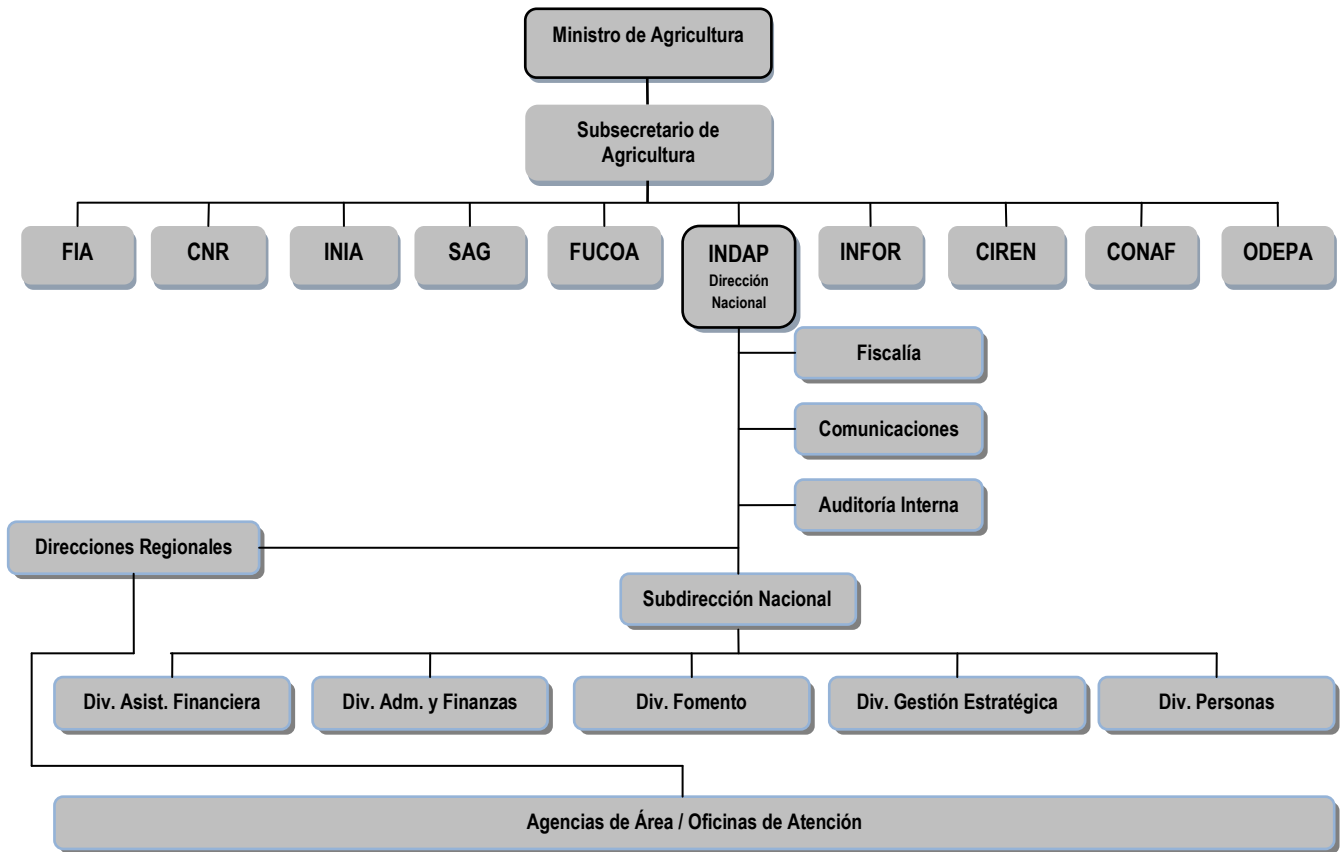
Ministro de Agricultura

Subsecretario de Agricultura

FIA

CNR

INIA

SAG

FUCOA

INDAP
Dirección Nacional

INFOR

CIREN

CONAF

ODEPA

Fiscalía

Comunicaciones

Auditoría Interna

Direcciones Regionales

Subdirección Nacional

Div. Asist. Financiera

Div. Adm. y Finanzas

Div. Fomento

Div. Gestión Estratégica

Div. Personas

Agencias de Área / Oficinas de Atención